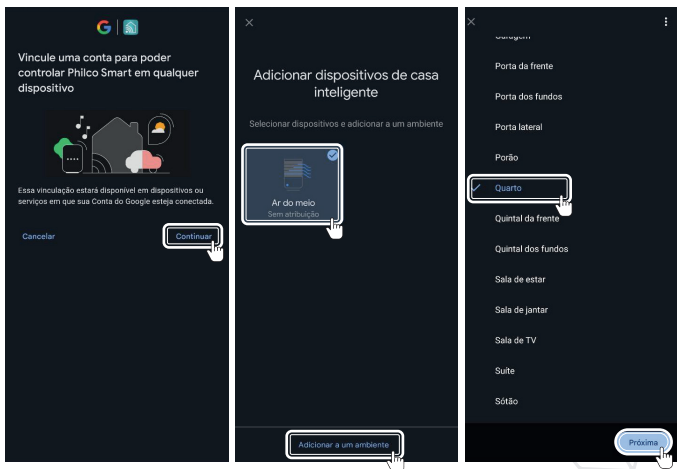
Vincule uma conta para poder controlar Philco Smart em qualquer dispositivo

Essa vinculação estará disponível em dispositivos ou serviços em que sua Conta do Google esteja conectada.

Cancelar

Continuar

×

Adicionar dispositivos de casa inteligente

Selecionar dispositivos e adicionar a um ambiente

Ar do meio
Sem atribuição

Adicionar a um ambiente

×

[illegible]

Porta da frente

Porta dos fundos

Porta lateral

Porão

Quarto

Quintal da frente

Quintal dos fundos

Sala de estar

Sala de jantar

Sala de TV

Suíte

Sótão

Próxima